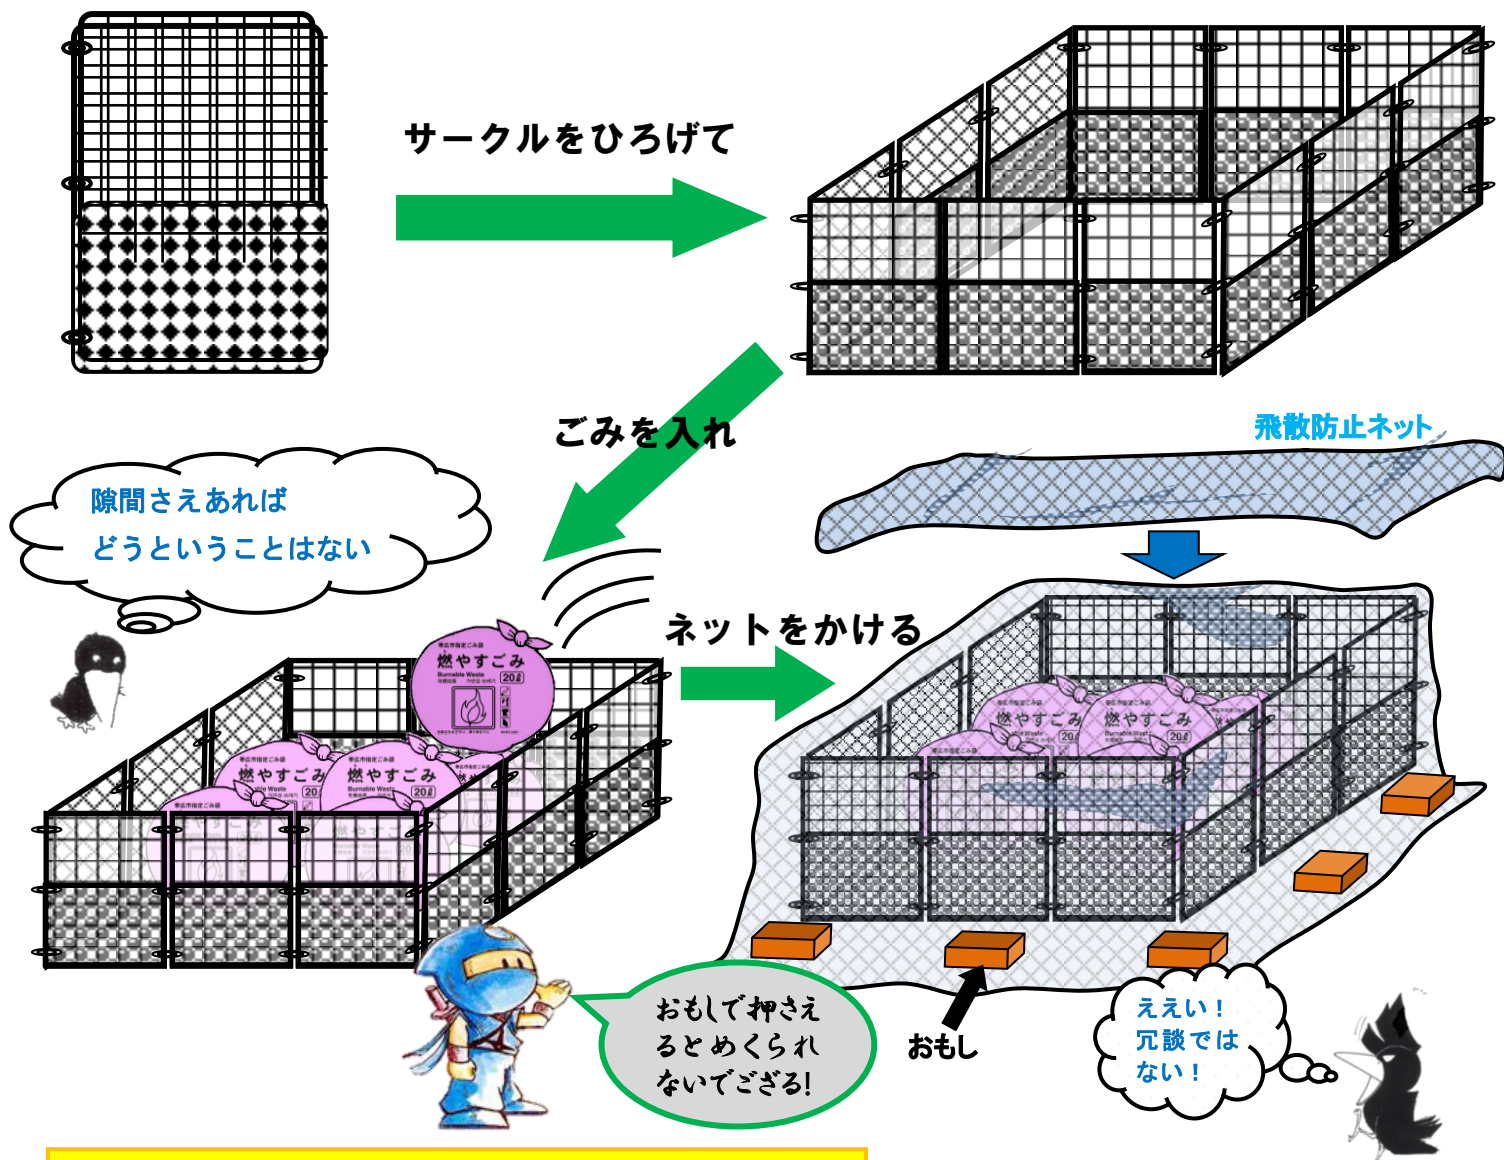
サークルをひろげて

ごみを入れ

飛散防止ネット

隙間さえあれば
どうということはない

ネットをかける

燃やすごみ
Burnable Waste
20ℓ

燃やすごみ
20ℓ

燃やすごみ
20ℓ

燃やすごみ
20ℓ

燃やすごみ
20ℓ

おもしで押さえるとめくられないでござる!

おもし

ええい！
冗談では
ない！